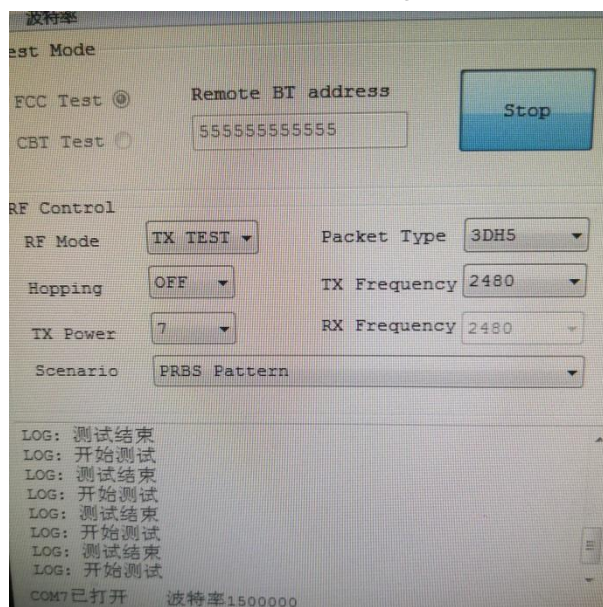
波特率

est Mode

FCC Test

CBT Test

Remote BT address

555555555555

Stop

RF Control

RF Mode TX TEST

Packet Type 3DH5

Hopping OFF

TX Frequency 2480

TX Power 7

RX Frequency 2480

Scenario PRBS Pattern

LOG: 测试结束
LOG: 开始测试
LOG: 测试结束
LOG: 开始测试
LOG: 测试结束
LOG: 开始测试
LOG: 测试结束
LOG: 开始测试

COM7已打开 波特率1500000